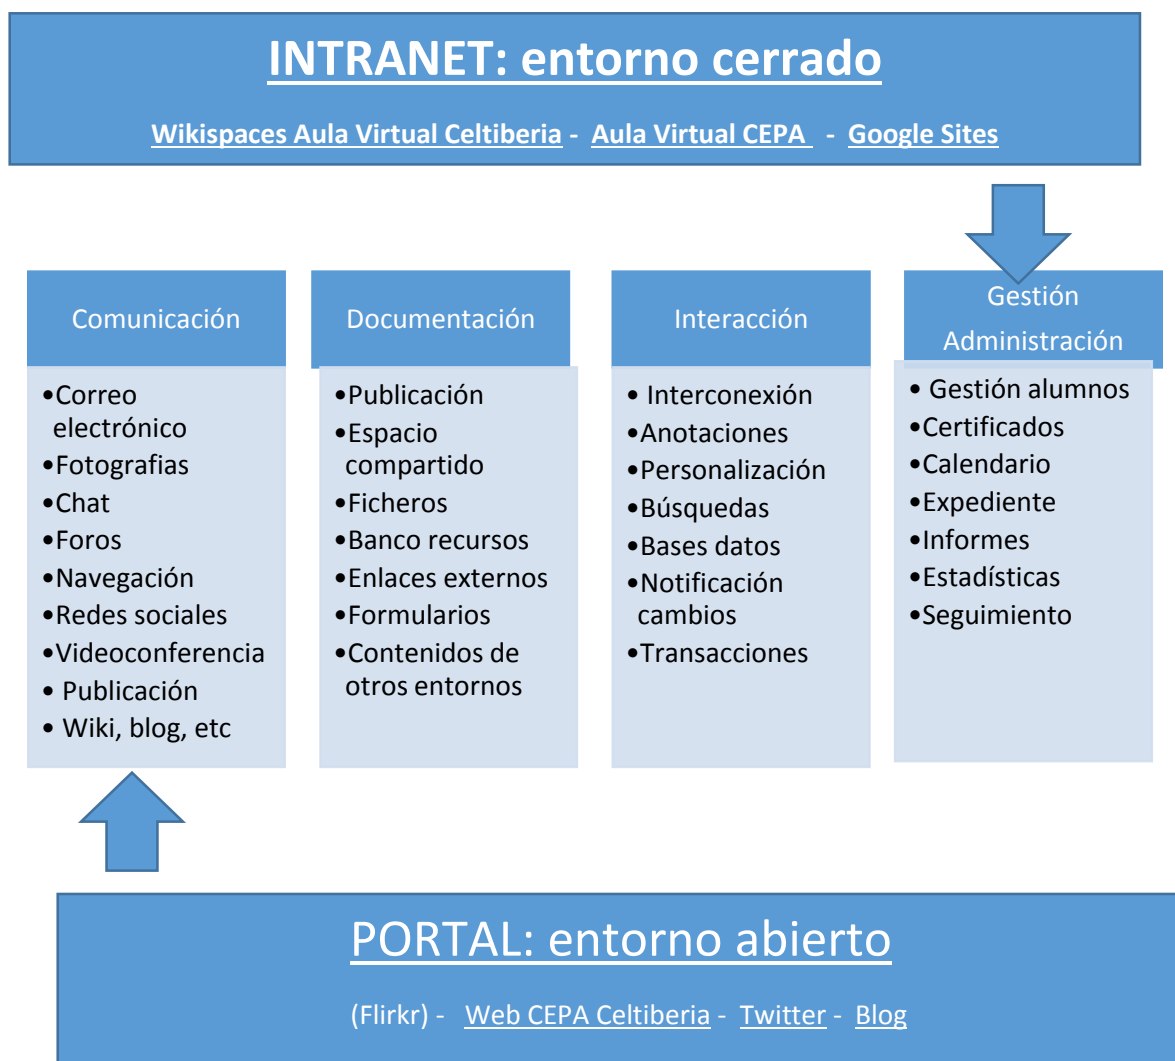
INTRANET: entorno cerrado

Wikispaces Aula Virtual Celtiberia - Aula Virtual CEPA - Google Sites

Comunicación

•Correo electrónico
•Fotografias
•Chat
•Foros
•Navegación
•Redes sociales
•Videoconferencia
• Publicación
• Wiki, blog, etc

Documentación

•Publicación
•Espacio compartido
•Ficheros
•Banco recursos
•Enlaces externos
•Formularios
•Contenidos de otros entornos

Interacción

• Interconexión
•Anotaciones
•Personalización
•Búsquedas
•Bases datos
•Notificación cambios
•Transacciones

Gestión Administración

• Gestión alumnos
•Certificados
•Calendario
•Expediente
•Informes
•Estadísticas
•Seguimiento

PORTAL: entorno abierto

(Flirkr) - Web CEPA Celtiberia - Twitter - Blog